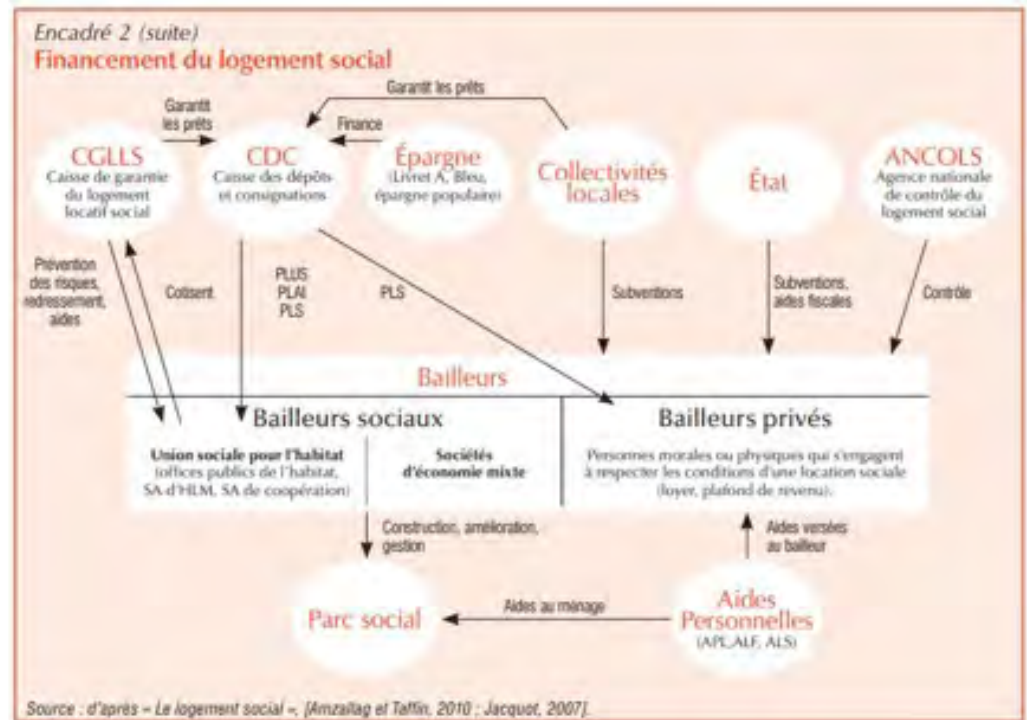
Encadré 2 (suite)
Financement du logement social

Garantit les prêts

Garantit les prêts

Finance

CGLLS
Caisse de garantie du logement locatif social

CDC
Caisse des dépôts et consignations

Épargne
(Livret A, Bleu, épargne populaire)

Collectivités locales

État

ANCOLS
Agence nationale de contrôle du logement social

Prévention des risques, redressement, aides

Cotisent

PLUS
PLAI
PLS

PLS

Subventions

Subventions, aides fiscales

Contrôle

Bailleurs

Bailleurs sociaux

Union sociale pour l'habitat (offices publics de l'habitat, SA d'HLM, SA de coopération)

Sociétés d'économie mixte

Bailleurs privés

Personnes morales ou physiques qui s'engagent à respecter les conditions d'une location sociale (loyer, plafond de revenu).

Construction, amélioration, gestion

Aides versées au bailleur

Parc social

Aides au ménage

Aides Personnelles
(APL,ALF, ALS)

Source : d'après « Le logement social », [Amzallag et Taffin, 2010 ; Jacquot, 2007].